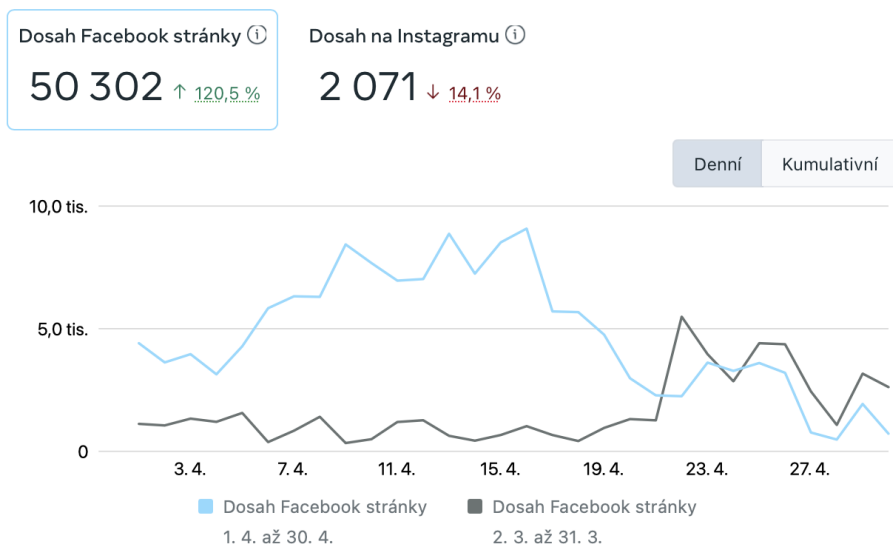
Dosah Facebook stránky ⓘ

50 302 ↑ 120,5 %

Dosah na Instagramu ⓘ

2 071 ↓ 14,1 %

Denní Kumulativní

10,0 tis.

5,0 tis.

0

3. 4. 7. 4. 11. 4. 15. 4. 19. 4. 23. 4. 27. 4.

Dosah Facebook stránky
1. 4. až 30. 4.

Dosah Facebook stránky
2. 3. až 31. 3.